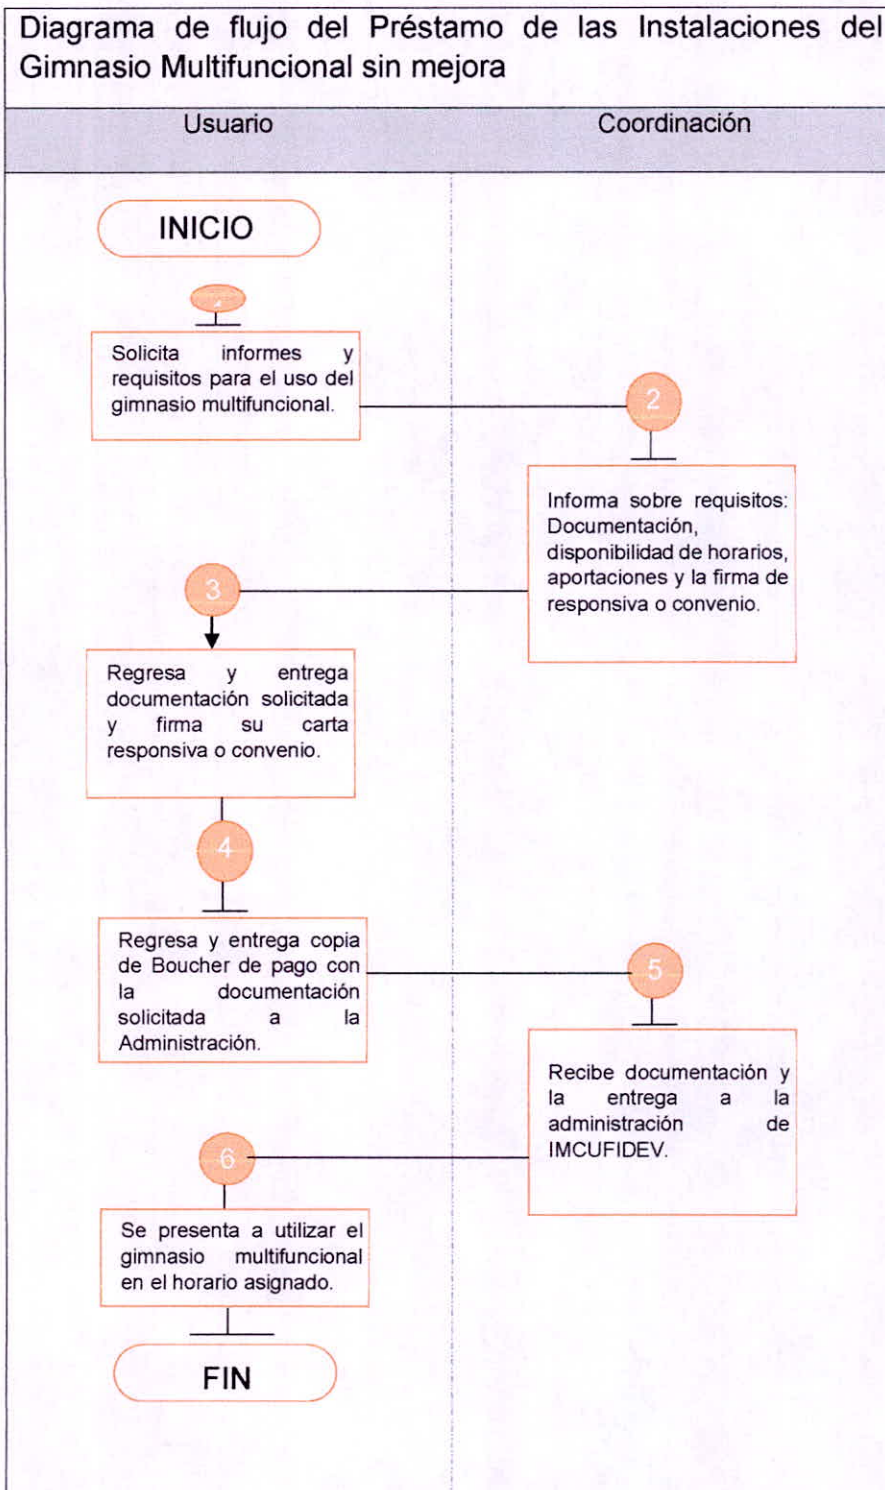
Diagrama de flujo del Préstamo de las Instalaciones del Gimnasio Multifuncional sin mejora

| Usuario | Coordinación |
|---|---|

INICIO

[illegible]

Solicita informes y requisitos para el uso del gimnasio multifuncional.

2

Informa sobre requisitos: Documentación, disponibilidad de horarios, aportaciones y la firma de responsiva o convenio.

3

Regresa y entrega documentación solicitada y firma su carta responsiva o convenio.

4

Regresa y entrega copia de Boucher de pago con la documentación solicitada a la Administración.

5

Recibe documentación y la entrega a la administración de IMCUFIDEV.

6

Se presenta a utilizar el gimnasio multifuncional en el horario asignado.

FIN